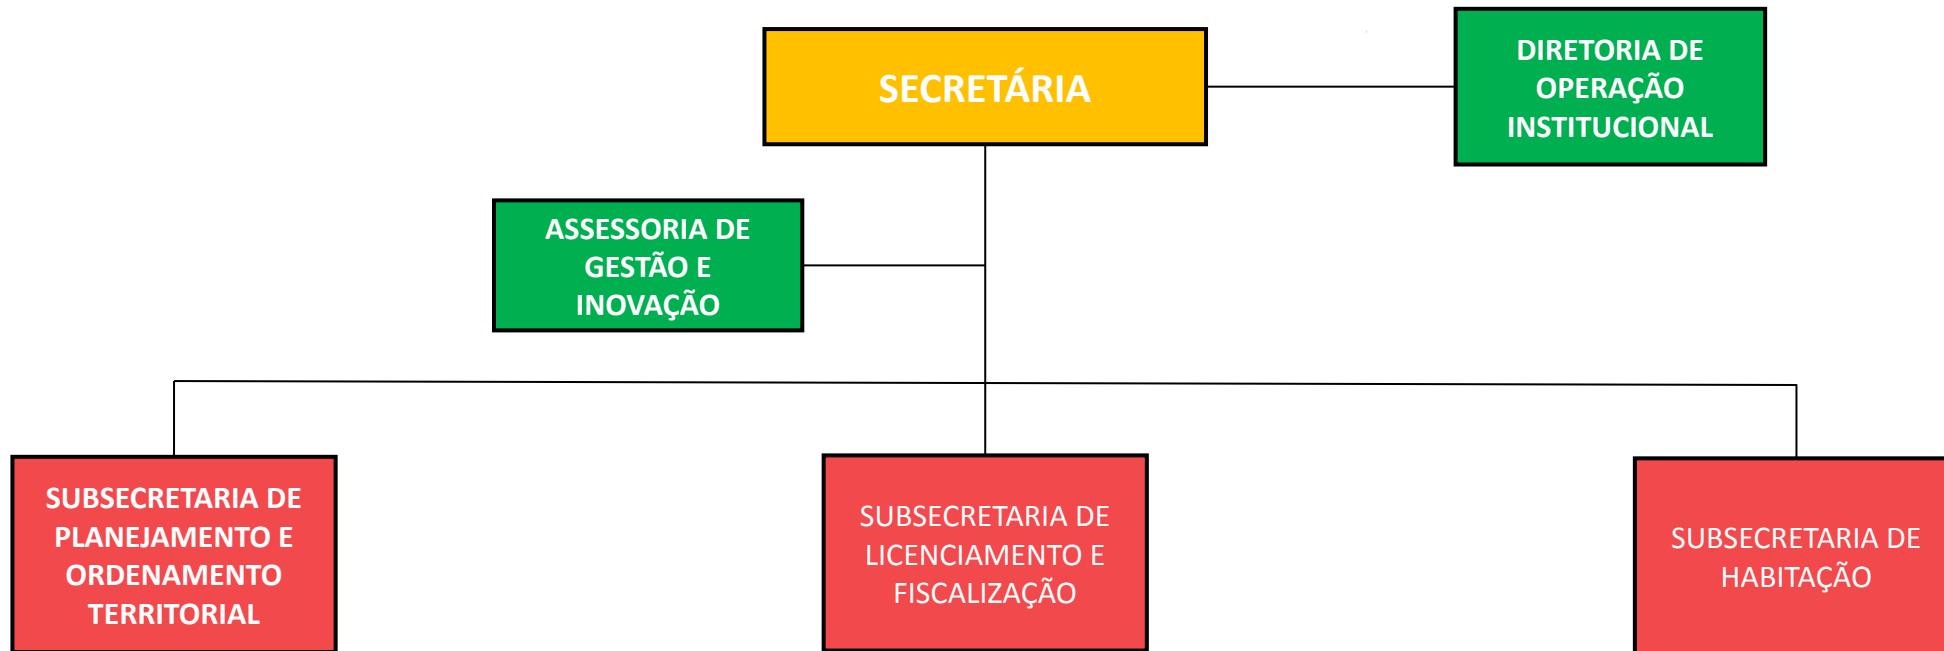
SECRETÁRIA

DIRETORIA DE OPERAÇÃO INSTITUCIONAL

ASSESSORIA DE GESTÃO E INOVAÇÃO

SUBSECRETARIA DE PLANEJAMENTO E ORDENAMENTO TERRITORIAL

SUBSECRETARIA DE LICENCIAMENTO E FISCALIZAÇÃO

SUBSECRETARIA DE HABITAÇÃO